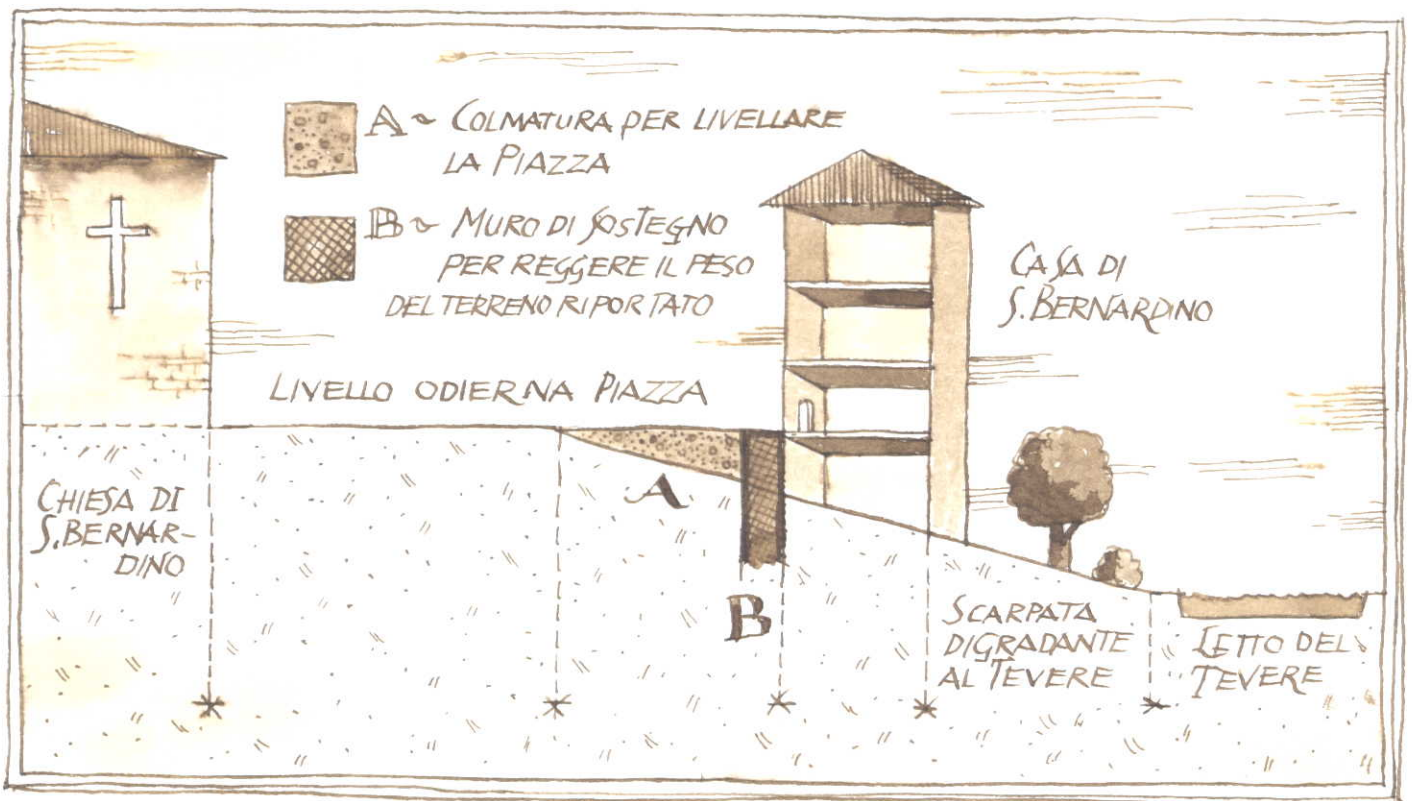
A ~ COLMATURA PER LIVELLARE LA PIAZZA

B ~ MURO DI SOSTEGNO PER REGGERE IL PESO DEL TERRENO RIPORTATO

CASA DI S. BERNARDINO

LIVELLO ODIERNA PIAZZA

CHIESA DI S. BERNARDINO

A

B

SCARPATA DIGRADANTE AL TEVERE

LETTO DEL TEVERE